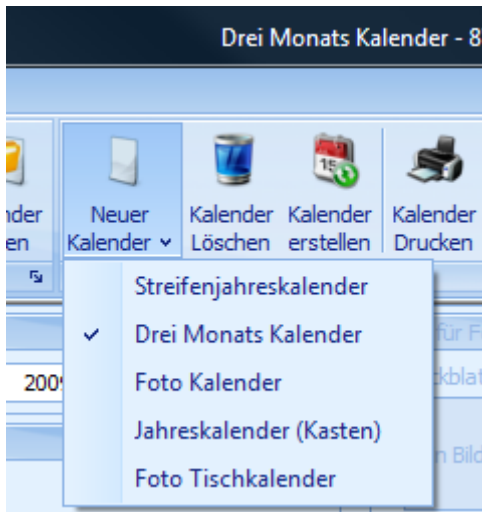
Drei Monats Kalender - 8

nder
en

Neuer Kalender ˅

Kalender Löschen

15

Kalender erstellen

Kalender Drucken

Streifenjahreskalender

✓ Drei Monats Kalender

Foto Kalender

Jahreskalender (Kasten)

Foto Tischkalender

200

für F

ckblat

n Bild